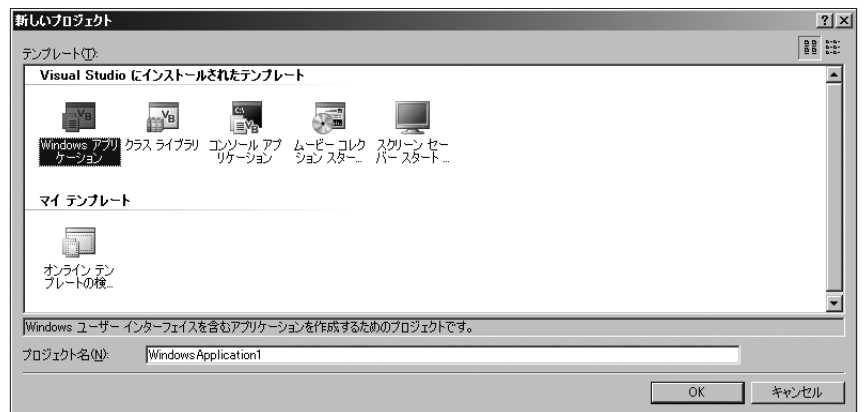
新しいプロジェクト

? X

テンプレート(T):

Visual Studio にインストールされたテンプレート

Windows アプリケーション

クラス ライブラリ

コンソール アプリケーション

ムービー コレクション スター...

スクリーン セーバー スタート...

マイ テンプレート

オンライン テンプレートの検...

Windows ユーザー インターフェイスを含むアプリケーションを作成するためのプロジェクトです。

プロジェクト名(N): WindowsApplication1

OK

キャンセル